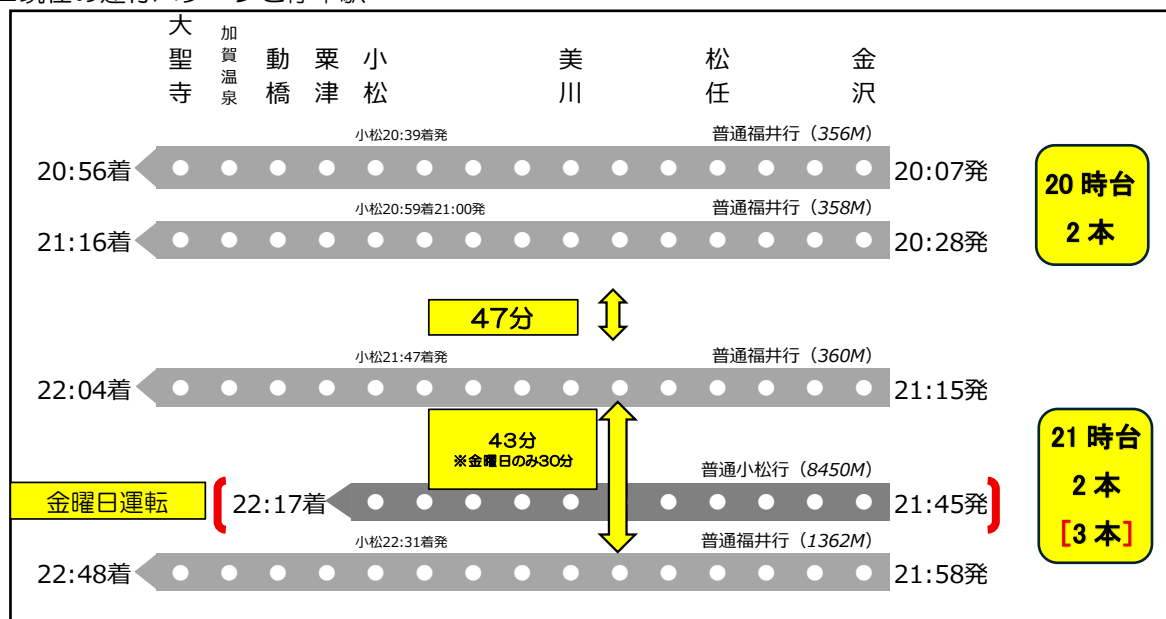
大聖寺 加賀温泉 動橋 粟津 小松 美川 松任 金沢

小松20:39着発 普通福井行（356M）
20:56着 20:07発

小松20:59着21:00発 普通福井行（358M）
21:16着 20:28発

20 時台
2 本

47分

小松21:47着発 普通福井行（360M）
22:04着 21:15発

43分
※金曜日のみ30分

普通小松行（8450M）
金曜日運転 22:17着 21:45発

小松22:31着発 普通福井行（1362M）
22:48着 21:58発

21 時台
2 本
［3 本］